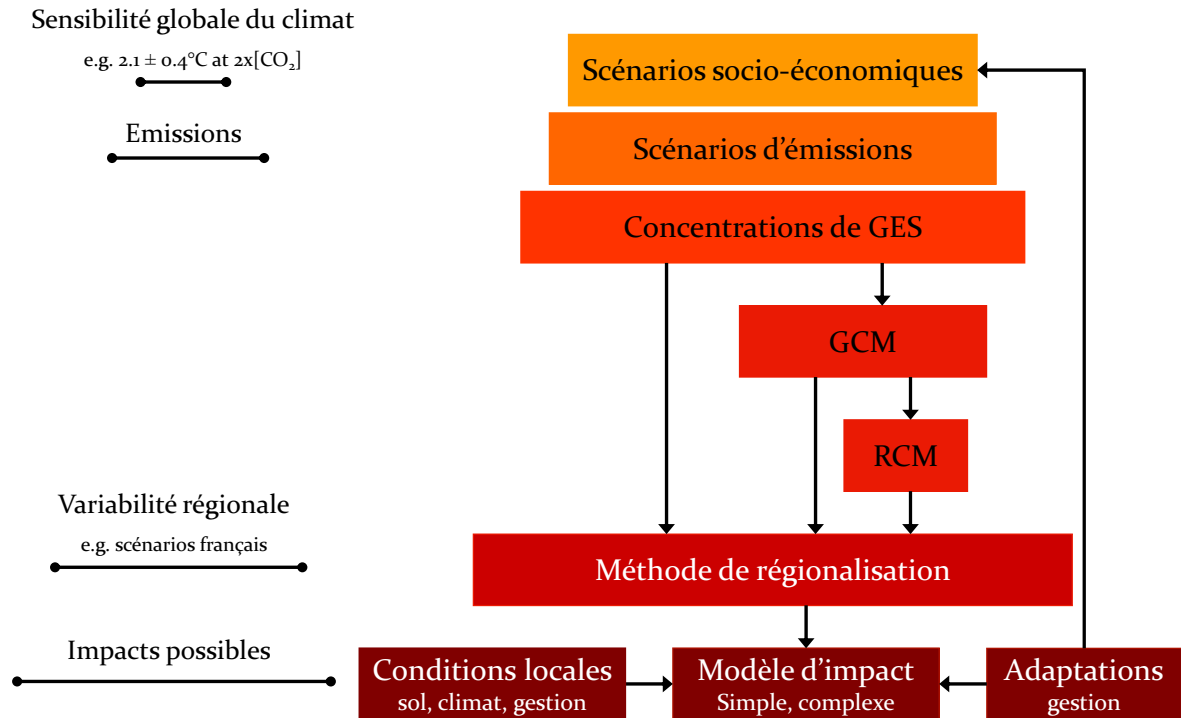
Sensibilité globale du climat

e.g. 2.1 ± 0.4°C at 2x[$CO_2$]

Emissions

Variabilité régionale

e.g. scénarios français

Impacts possibles

Scénarios socio-économiques

Scénarios d'émissions

Concentrations de GES

GCM

RCM

Méthode de régionalisation

Conditions locales
sol, climat, gestion

Modèle d'impact
Simple, complexe

Adaptations
gestion